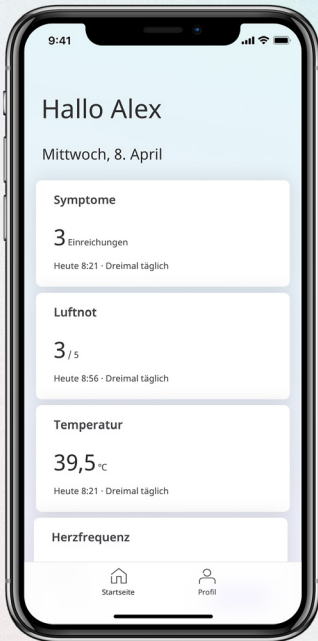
9:41

Hallo Alex

Mittwoch, 8. April

Symptome

3 Einreichungen

Heute 8:21 · Dreimal täglich

Luftnot

3 / 5

Heute 8:56 · Dreimal täglich

Temperatur

39,5 °C

Heute 8:21 · Dreimal täglich

Herzfrequenz

Startseite

Profil